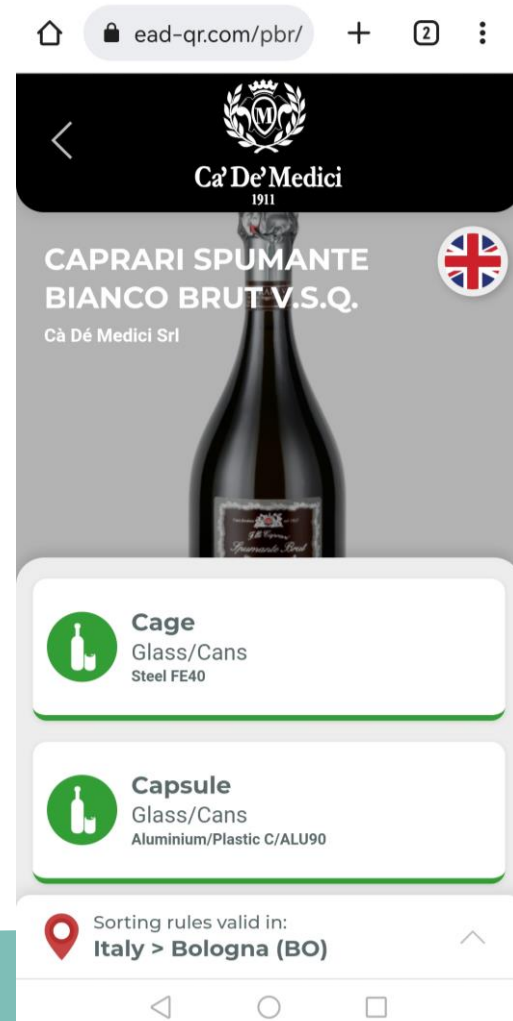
ead-qr.com/pbr/

2

Ca' De' Medici
1911

CAPRARI SPUMANTE BIANCO BRUT V.S.Q.

Cà Dé Medici Srl

Spumante Brut

Cage
Glass/Cans
Steel FE40

Capsule
Glass/Cans
Aluminium/Plastic C/ALU90

Sorting rules valid in:
Italy > Bologna (BO)